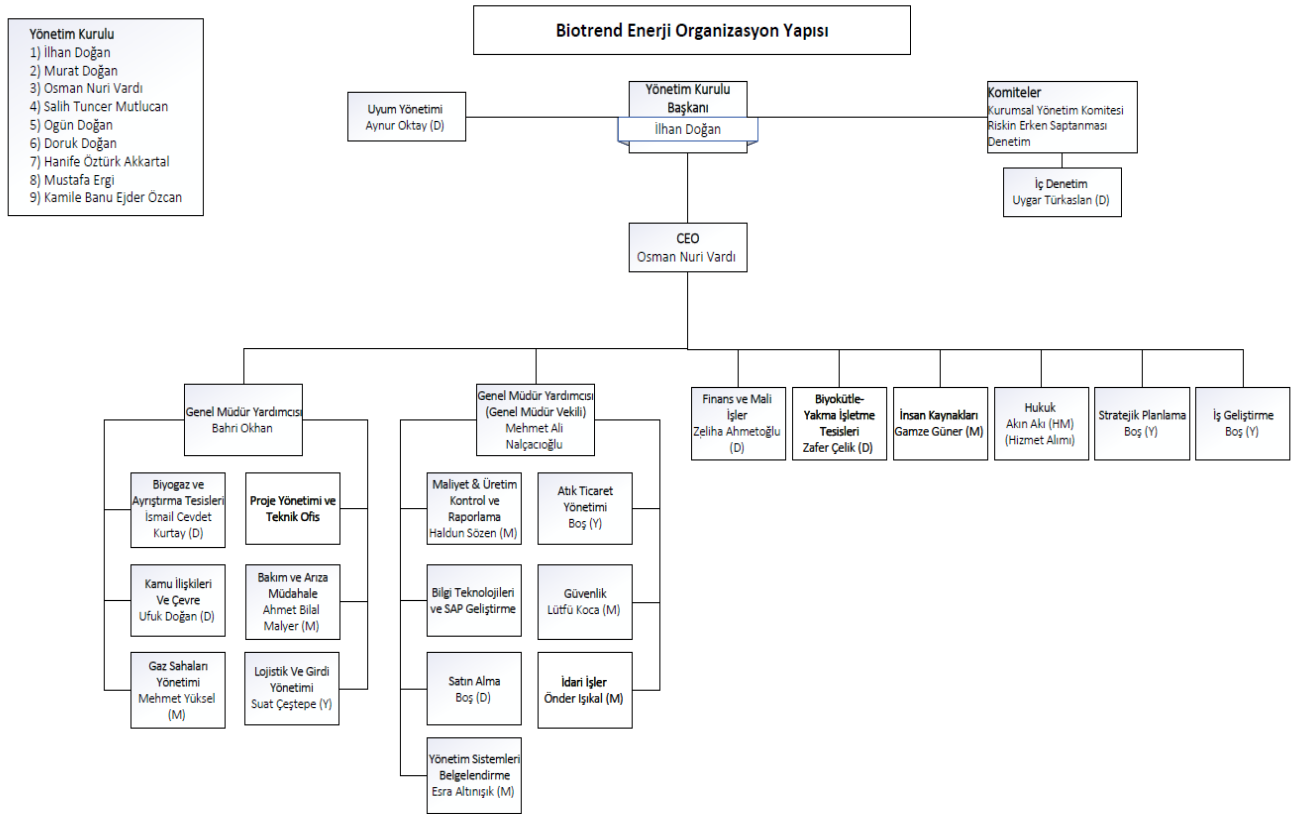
Yönetim Kurulu
1) İlhan Doğan
2) Murat Doğan
3) Osman Nuri Vardı
4) Salih Tuncer Mutlucan
5) Ogün Doğan
6) Doruk Doğan
7) Hanife Öztürk Akkartal
8) Mustafa Ergi
9) Kamile Banu Ejder Özcan

Biotrend Enerji Organizasyon Yapısı

Uyum Yönetimi
Aynur Oktay (D)

Yönetim Kurulu Başkanı
İlhan Doğan

Komiteler
Kurumsal Yönetim Komitesi
Riskin Erken Saptanması
Denetim

İç Denetim
Uygar Türkaslan (D)

CEO
Osman Nuri Vardı

Genel Müdür Yardımcısı
Bahri Okhan

Biyogaz ve Ayrıştırma Tesisleri
İsmail Cevdet Kurtay (D)

Proje Yönetimi ve Teknik Ofis

Kamu İlişkileri Ve Çevre
Ufuk Doğan (D)

Bakım ve Arıza Müdahale
Ahmet Bilal Malyer (M)

Gaz Sahaları Yönetimi
Mehmet Yüksel (M)

Lojistik Ve Girdi Yönetimi
Suat Çeştepe (Y)

Genel Müdür Yardımcısı (Genel Müdür Vekili)
Mehmet Ali Nalçacıoğlu

Maliyet & Üretim Kontrol ve Raporlama
Haldun Sözen (M)

Atık Ticaret Yönetimi
Boş (Y)

Bilgi Teknolojileri ve SAP Geliştirme

Güvenlik
Lütfü Koca (M)

Satın Alma
Boş (D)

İdari İşler
Önder Işıkal (M)

Yönetim Sistemleri Belgelendirme
Esra Altınışık (M)

Finans ve Mali İşler
Zeliha Ahmetoğlu (D)

Biyokütle-Yakma İşletme Tesisleri
Zafer Çelik (D)

İnsan Kaynakları
Gamze Güner (M)

Hukuk
Akın Akı (HM)
(Hizmet Alımı)

Stratejik Planlama
Boş (Y)

İş Geliştirme
Boş (Y)